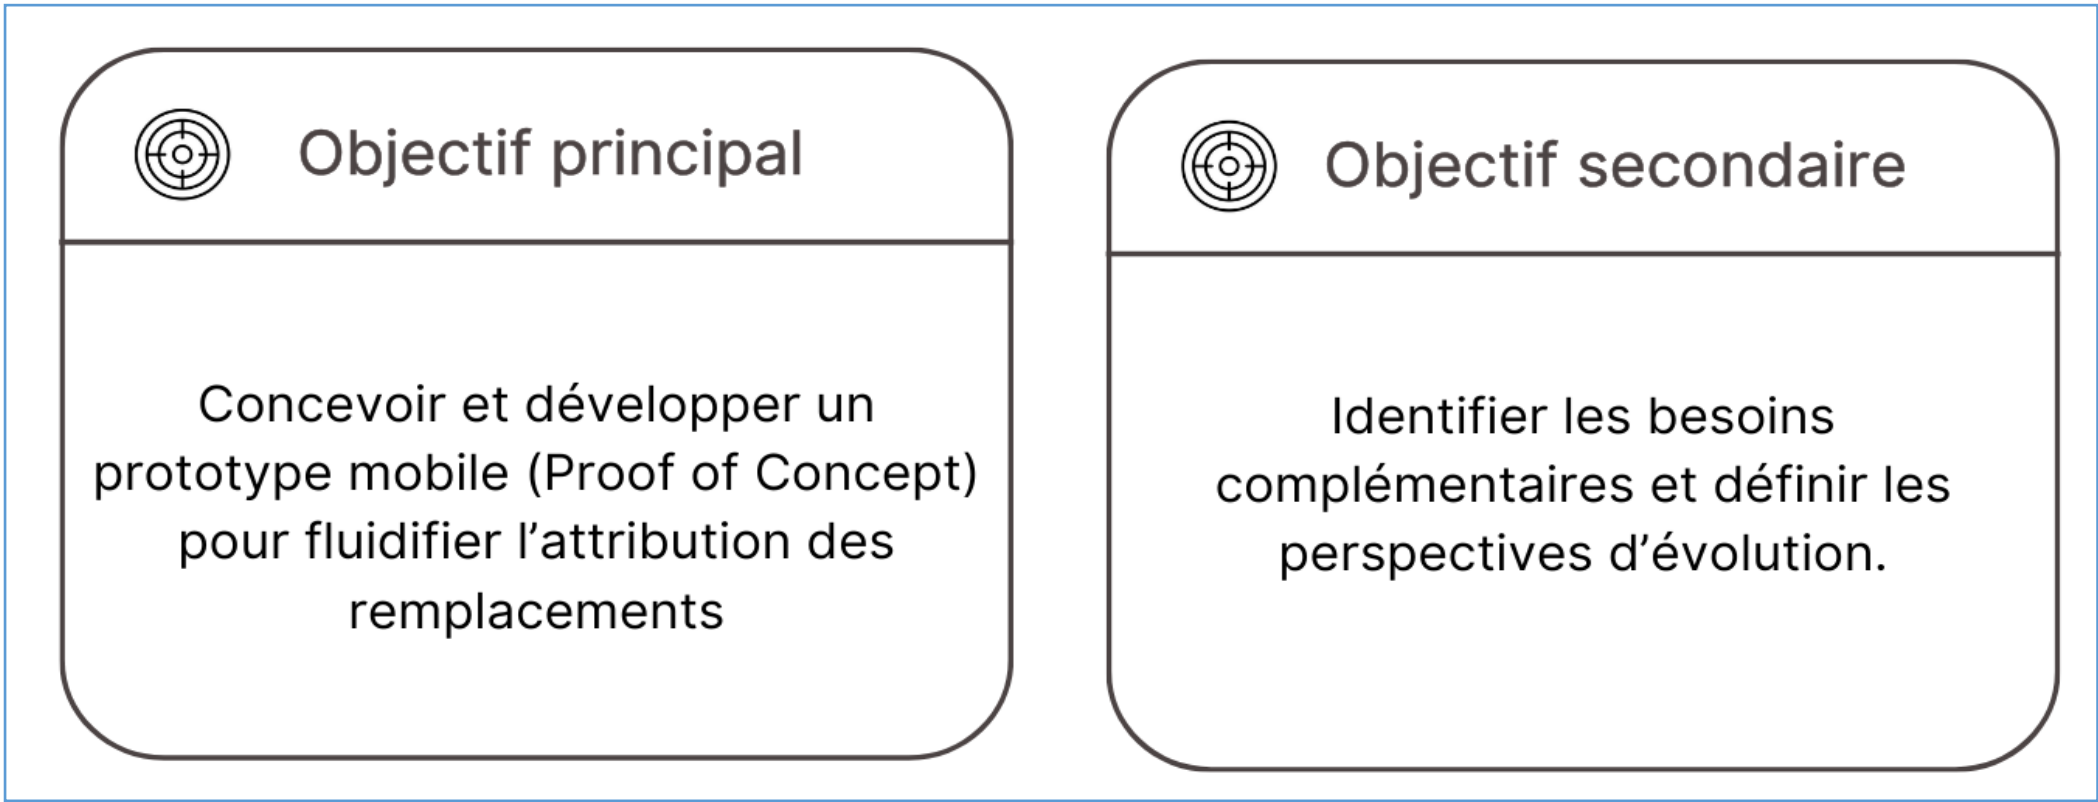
Objectif principal

Concevoir et développer un prototype mobile (Proof of Concept) pour fluidifier l’attribution des remplacements

Objectif secondaire

Identifier les besoins complémentaires et définir les perspectives d’évolution.